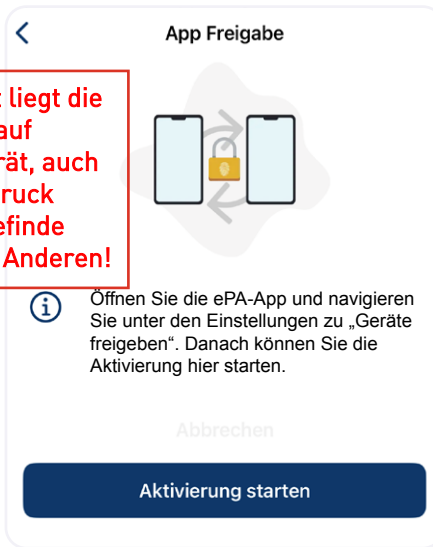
App Freigabe

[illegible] liegt die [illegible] auf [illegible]rät, auch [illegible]ruck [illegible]efinde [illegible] Anderen!

Öffnen Sie die ePA-App und navigieren Sie unter den Einstellungen zu „Geräte freigeben". Danach können Sie die Aktivierung hier starten.

Abbrechen

Aktivierung starten